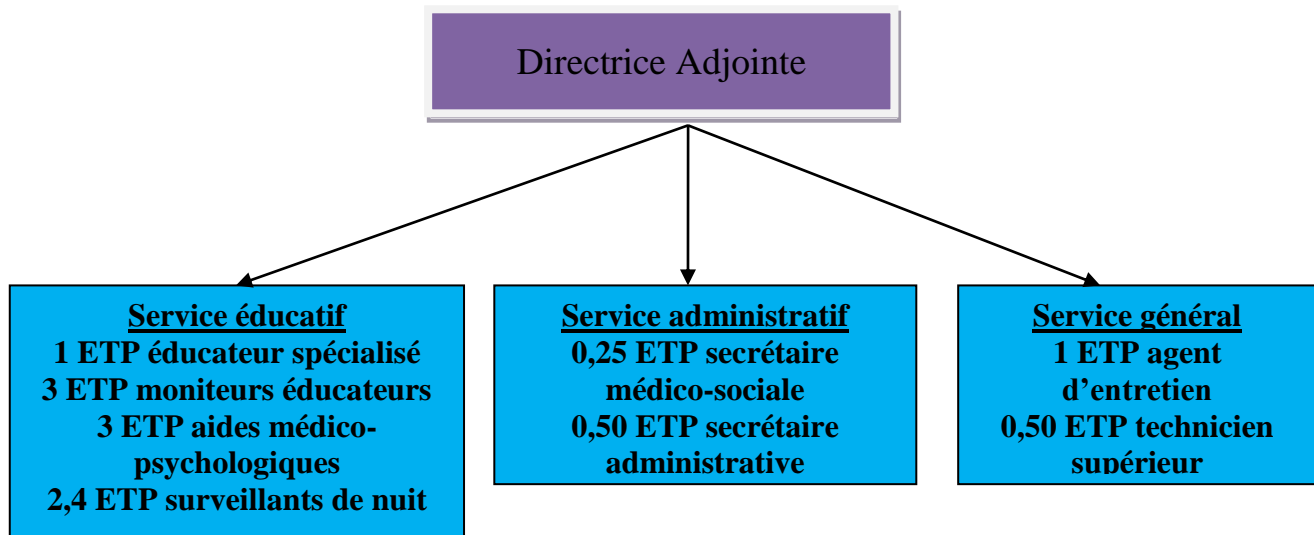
Directrice Adjointe

Service éducatif
1 ETP éducateur spécialisé
3 ETP moniteurs éducateurs
3 ETP aides médico-psychologiques
2,4 ETP surveillants de nuit

Service administratif
0,25 ETP secrétaire médico-sociale
0,50 ETP secrétaire administrative

Service général
1 ETP agent d'entretien
0,50 ETP technicien supérieur